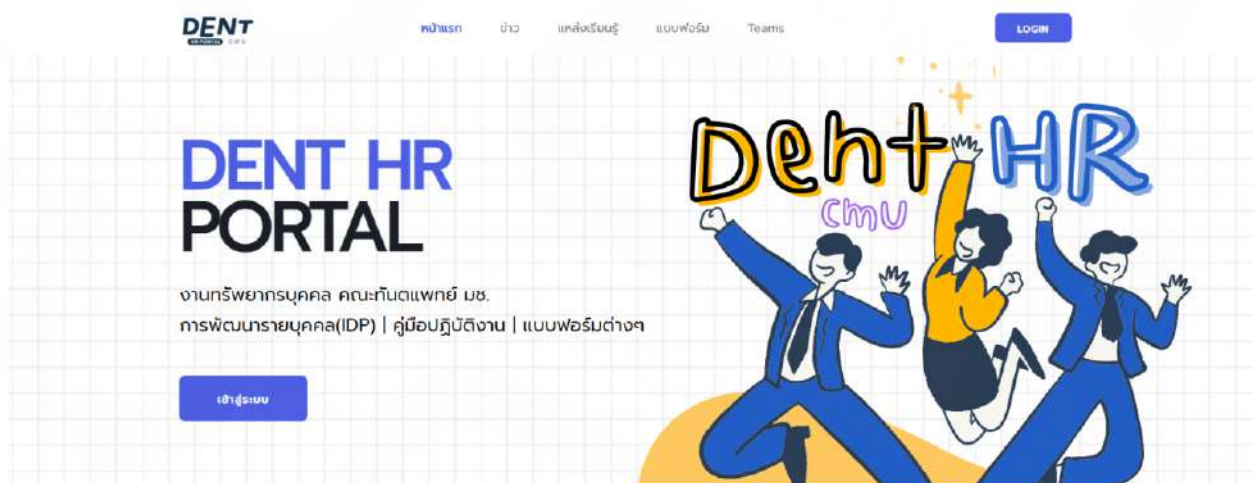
DENT
HR PORTAL CMU

หน้าแรก ข่าว แหล่งเรียนรู้ แบบฟอร์ม Teams

LOGIN

Dent HR
CMU

DENT HR
PORTAL

งานทรัพยากรบุคคล คณะทันตแพทย์ มช.
การพัฒนารายบุคคล(IDP) | คู่มือปฏิบัติงาน | แบบฟอร์มต่างๆ

เข้าสู่ระบบ